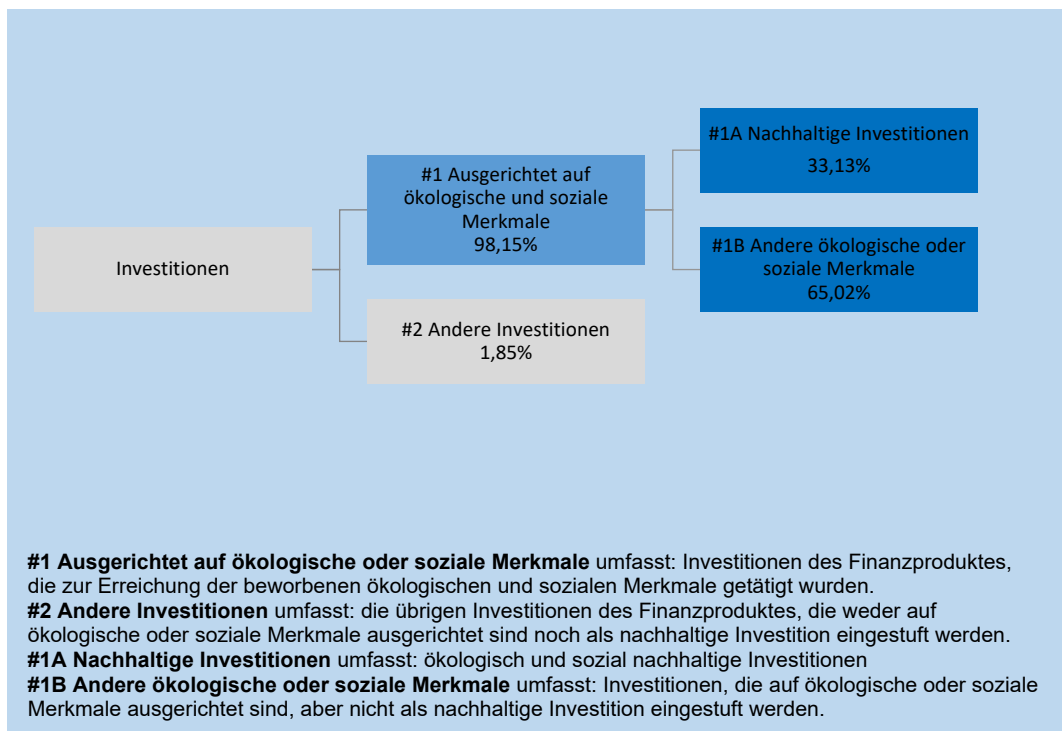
Investitionen

#1 Ausgerichtet auf ökologische und soziale Merkmale
98,15%

#2 Andere Investitionen
1,85%

#1A Nachhaltige Investitionen
33,13%

#1B Andere ökologische oder soziale Merkmale
65,02%

**#1 Ausgerichtet auf ökologische oder soziale Merkmale** umfasst: Investitionen des Finanzproduktes, die zur Erreichung der beworbenen ökologischen und sozialen Merkmale getätigt wurden.
**#2 Andere Investitionen** umfasst: die übrigen Investitionen des Finanzproduktes, die weder auf ökologische oder soziale Merkmale ausgerichtet sind noch als nachhaltige Investition eingestuft werden.
**#1A Nachhaltige Investitionen** umfasst: ökologisch und sozial nachhaltige Investitionen
**#1B Andere ökologische oder soziale Merkmale** umfasst: Investitionen, die auf ökologische oder soziale Merkmale ausgerichtet sind, aber nicht als nachhaltige Investition eingestuft werden.